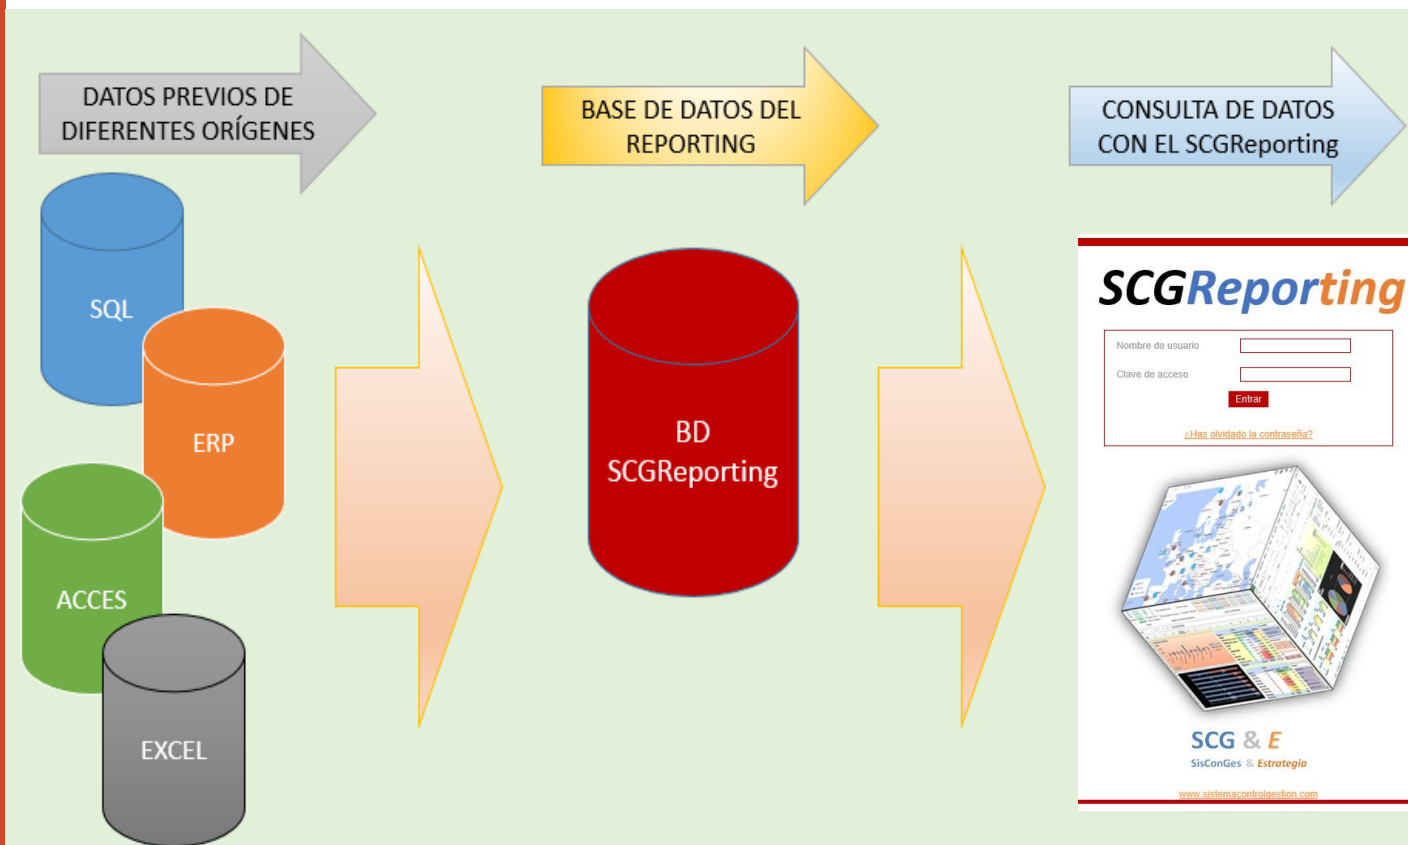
DATOS PREVIOS DE DIFERENTES ORÍGENES

BASE DE DATOS DEL REPORTING

CONSULTA DE DATOS CON EL SCGReporting

SQL

ERP

ACCES

EXCEL

BD SCGReporting

SCGReporting

Nombre de usuario

Clave de acceso

Entrar

¿Has olvidado la contraseña?

SCG & E

SisConGes & Estrategia

www.sistemacontrolgestion.com